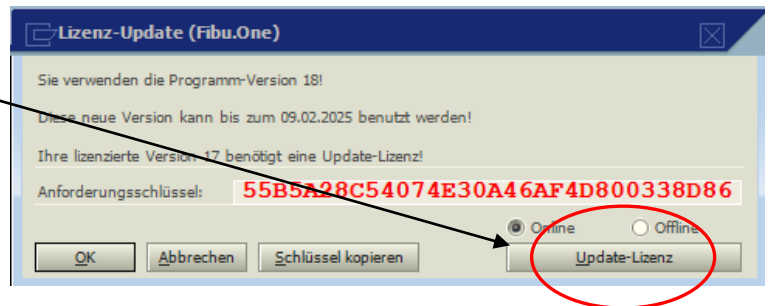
Lizenz-Update (Fibu.One)

Sie verwenden die Programm-Version 18!

Diese neue Version kann bis zum 09.02.2025 benutzt werden!

Ihre lizenzierte Version 17 benötigt eine Update-Lizenz!

Anforderungsschlüssel: 55B5A28C54074E30A46AF4D800338D86

Online Offline

OK Abbrechen Schlüssel kopieren Update-Lizenz